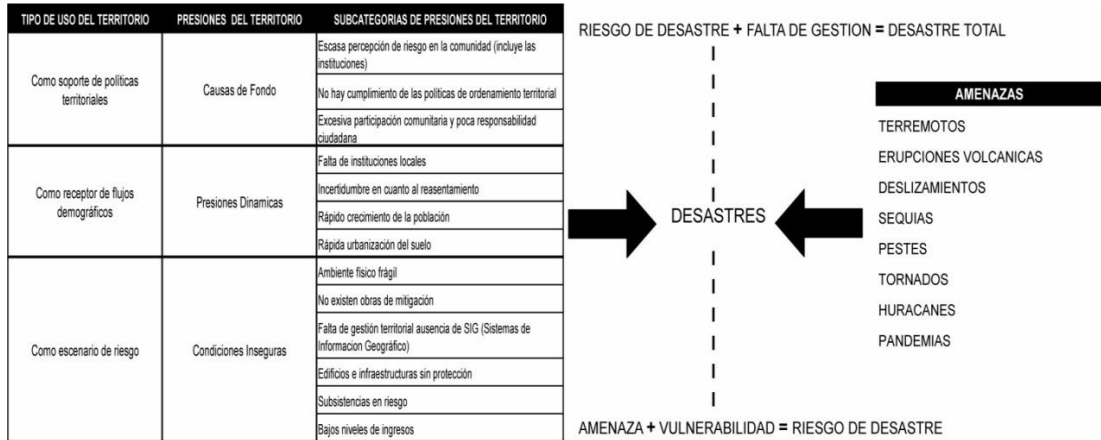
| TIPO DE USO DEL TERRITORIO | PRESIONES DEL TERRITORIO | SUBCATEGORIAS DE PRESIONES DEL TERRITORIO |
|---|---|---|
| Como soporte de políticas territoriales | Causas de Fondo | Escasa percepción de riesgo en la comunidad (incluye las instituciones) |
| | | No hay cumplimiento de las políticas de ordenamiento territorial |
| | | Excesiva participación comunitaria y poca responsabilidad ciudadana |
| Como receptor de flujos demográficos | Presiones Dinamicas | Falta de instituciones locales |
| | | Incertidumbre en cuanto al reasentamiento |
| | | Rápido crecimiento de la población |
| | | Rápida urbanización del suelo |
| Como escenario de riesgo | Condiciones Inseguras | Ambiente físico frágil |
| | | No existen obras de mitigación |
| | | Falta de gestión territorial ausencia de SIG (Sistemas de Informacion Geográfico) |
| | | Edificios e infraestructuras sin protección |
| | | Subsistencias en riesgo |
| | | Bajos niveles de ingresos |

RIESGO DE DESASTRE + FALTA DE GESTION = DESASTRE TOTAL

DESASTRES

AMENAZAS
TERREMOTOS
ERUPCIONES VOLCANICAS
DESLIZAMIENTOS
SEQUIAS
PESTES
TORNADOS
HURACANES
PANDEMIAS

AMENAZA + VULNERABILIDAD = RIESGO DE DESASTRE